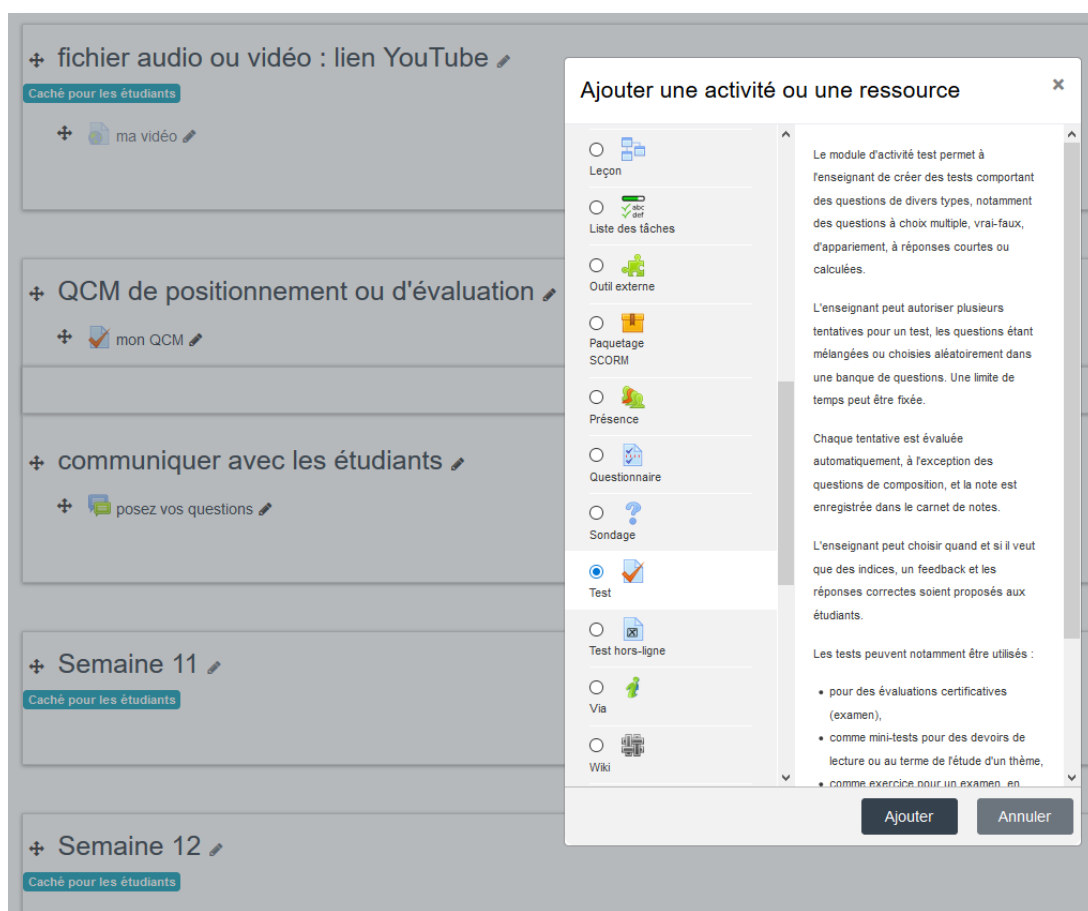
fichier audio ou vidéo : lien YouTube
Caché pour les étudiants
ma vidéo

QCM de positionnement ou d'évaluation
mon QCM

communiquer avec les étudiants
posez vos questions

Semaine 11
Caché pour les étudiants

Semaine 12
Caché pour les étudiants

Ajouter une activité ou une ressource
×

Leçon
Liste des tâches
Outil externe
Paquetage SCORM
Présence
Questionnaire
Sondage
Test
Test hors-ligne
Via
Wiki

Le module d'activité test permet à l'enseignant de créer des tests comportant des questions de divers types, notamment des questions à choix multiple, vrai-faux, d'appariement, à réponses courtes ou calculées.

L'enseignant peut autoriser plusieurs tentatives pour un test, les questions étant mélangées ou choisies aléatoirement dans une banque de questions. Une limite de temps peut être fixée.

Chaque tentative est évaluée automatiquement, à l'exception des questions de composition, et la note est enregistrée dans le carnet de notes.

L'enseignant peut choisir quand et si il veut que des indices, un feedback et les réponses correctes soient proposés aux étudiants.

Les tests peuvent notamment être utilisés :

• pour des évaluations certificatives (examen),
• comme mini-tests pour des devoirs de lecture ou au terme de l'étude d'un thème,
• comme exercice pour un examen, en

Ajouter
Annuler